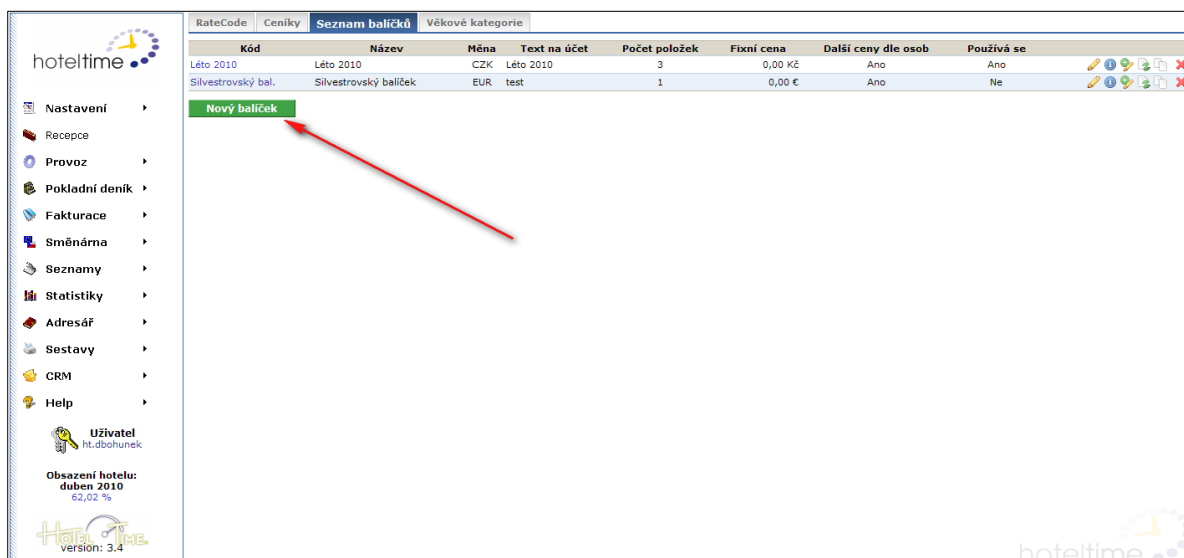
hoteltime

Nastavení
Recepce
Provoz
Pokladní deník
Fakturace
Směnárna
Seznamy
Statistiky
Adresář
Sestavy
CRM
Help

Uživatel
ht.dbohunek

Obsazení hotelu:
duben 2010
62,02 %

HOTEL TIME
version: 3.4

RateCode | Ceníky | Seznam balíčků | Věkové kategorie

| Kód | Název | Měna | Text na účet | Počet položek | Fixní cena | Další ceny dle osob | Používá se |
|---|---|---|---|---|---|---|---|
| Léto 2010 | Léto 2010 | CZK | Léto 2010 | 3 | 0,00 Kč | Ano | Ano |
| Silvestrovský bal. | Silvestrovský balíček | EUR | test | 1 | 0,00 € | Ano | Ne |

Nový balíček

hoteltime